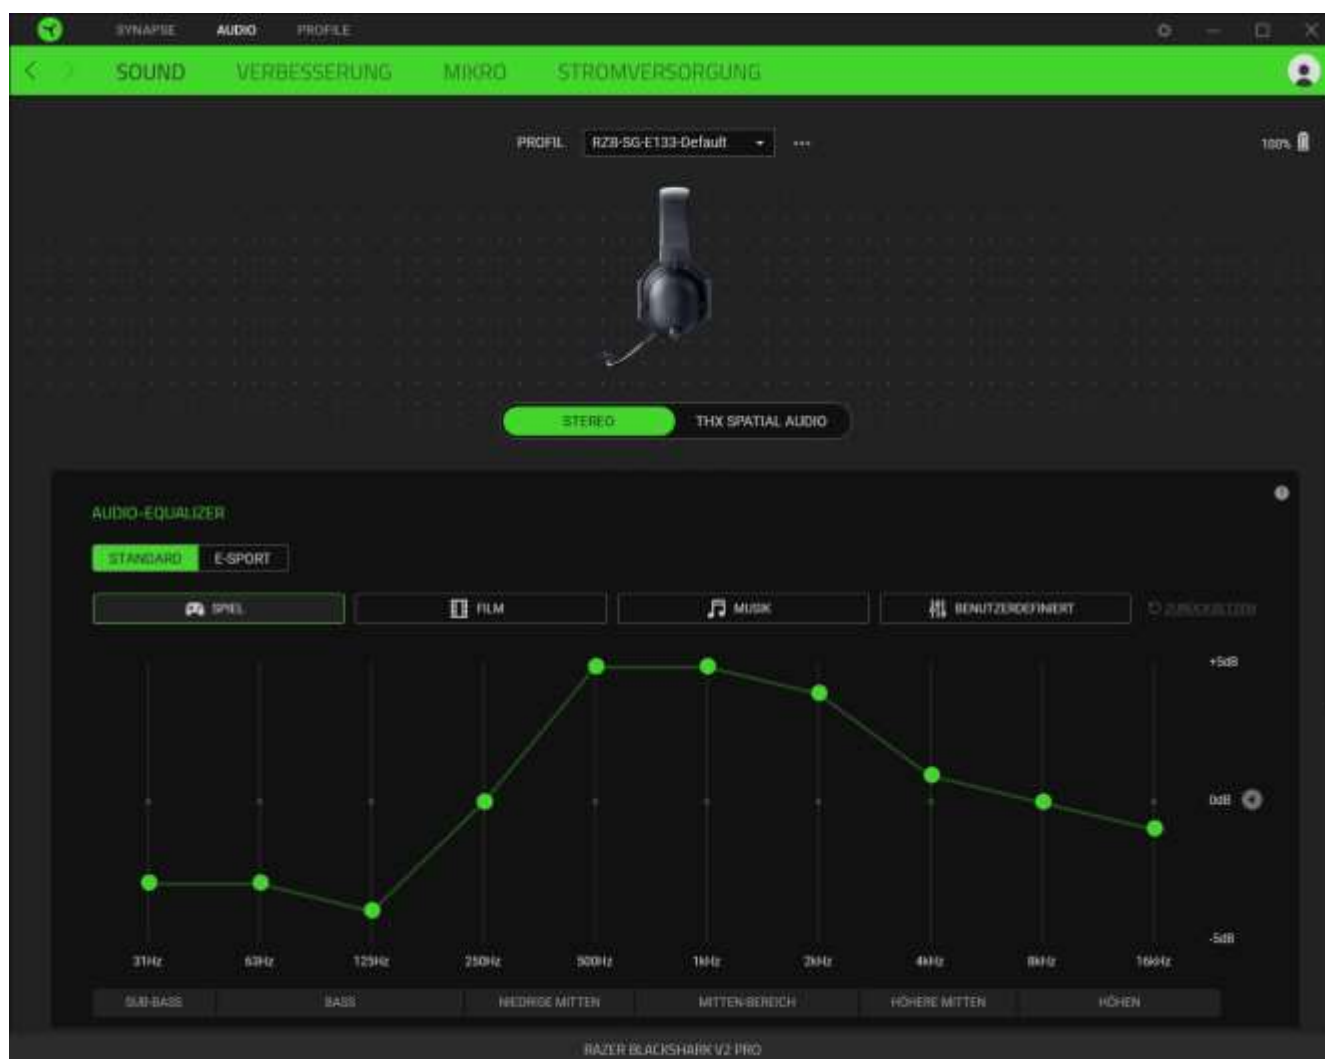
SYNAPSE AUDIO PROFILE

SOUND VERBESSERUNG MIKRO STROMVERSORGUNG

PROFIL RZ8-SG-E133-Default ···

100%

STEREO THX SPATIAL AUDIO

AUDIO-EQUALIZER

STANDARD E-SPORT

SPIEL FILM MUSIK BENUTZERDEFINIERT ZURÜCKSETZEN

+5dB

0dB

-5dB

31Hz 63Hz 125Hz 250Hz 500Hz 1kHz 2kHz 4kHz 8kHz 16kHz

SUB-BASS BASS NIEDRIGE MITTEN MITTEN-BEREICH HÖHERE MITTEN HÖHEN

RAZER BLACKSHARK V2 PRO